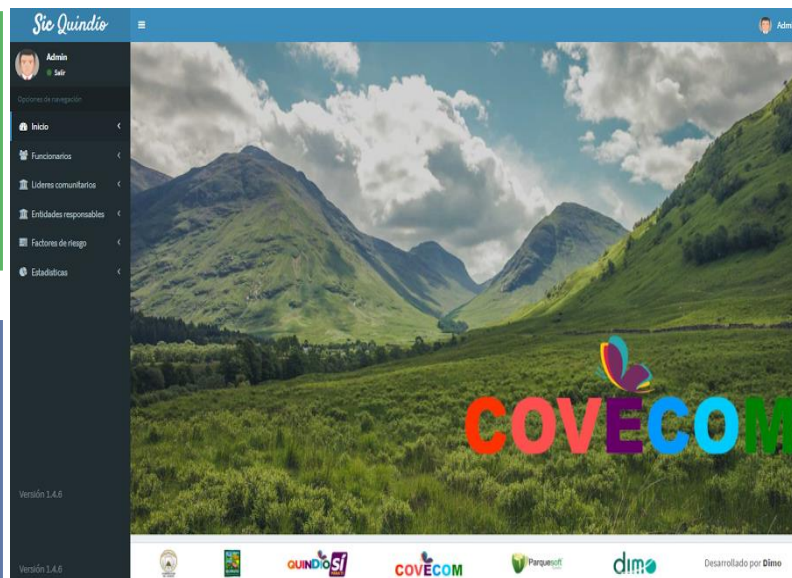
Sic Quindío

Adm

Admin
Salir

Opciones de navegación

Inicio

Funcionarios

Lideres comunitarios

Entidades responsables

Factores de riesgo

Estadísticas

COVECOM

Versión 1.4.6

Versión 1.4.6

QUINDÍO SÍ

COVECOM

Parquesoft

dimo

Desarrollado por Dimo